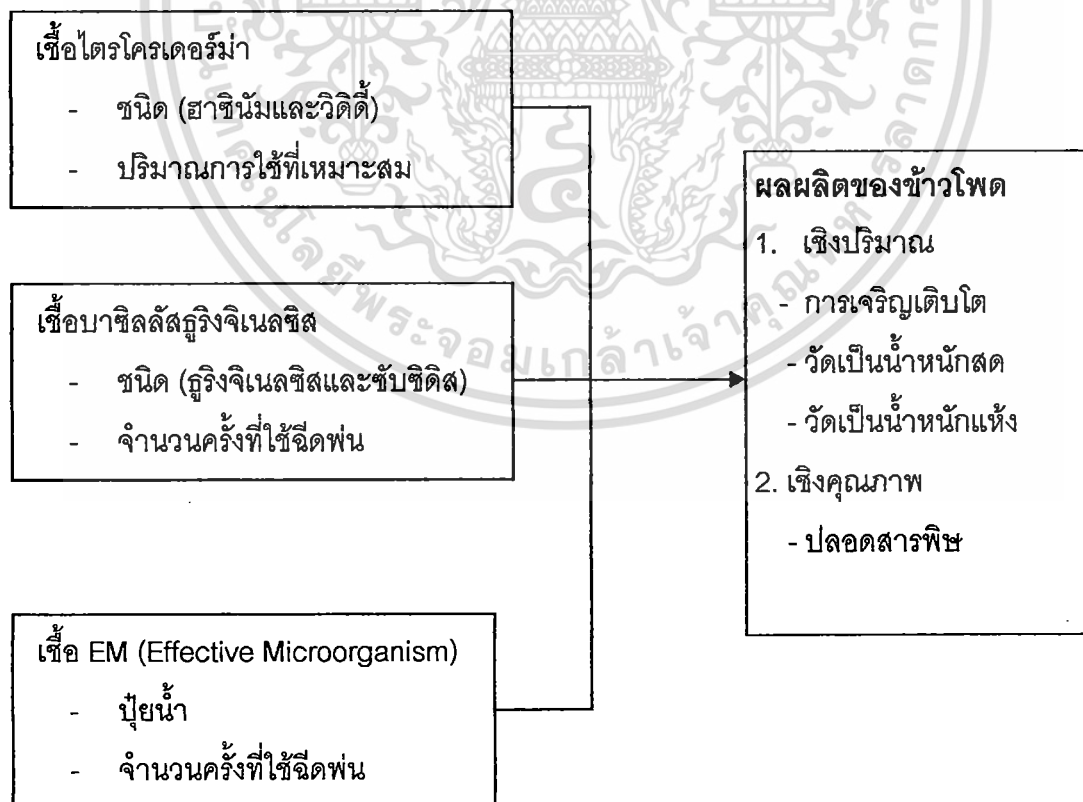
เชื้อไตรโครเดอร์ม่า

- ชนิด (ฮาซินัมและวิดิดี้)

- ปริมาณการใช้ที่เหมาะสม

เชื้อบาซิลลัสธูริงจิเนลซิส

- ชนิด (ธูริงจิเนลซิสและซับซิดิส)

- จำนวนครั้งที่ใช้ฉีดพ่น

เชื้อ EM (Effective Microorganism)

- ปุ๋ยน้ำ

- จำนวนครั้งที่ใช้ฉีดพ่น

ผลผลิตของข้าวโพด

1. เชิงปริมาณ

- การเจริญเติบโต

- วัดเป็นน้ำหนักสด

- วัดเป็นน้ำหนักแห้ง

2. เชิงคุณภาพ

- ปลอดสารพิษ

มหาวิทยาลัยเทคโนโลยีพระจอมเกล้าเจ้าคุณทหารลาดกระบัง